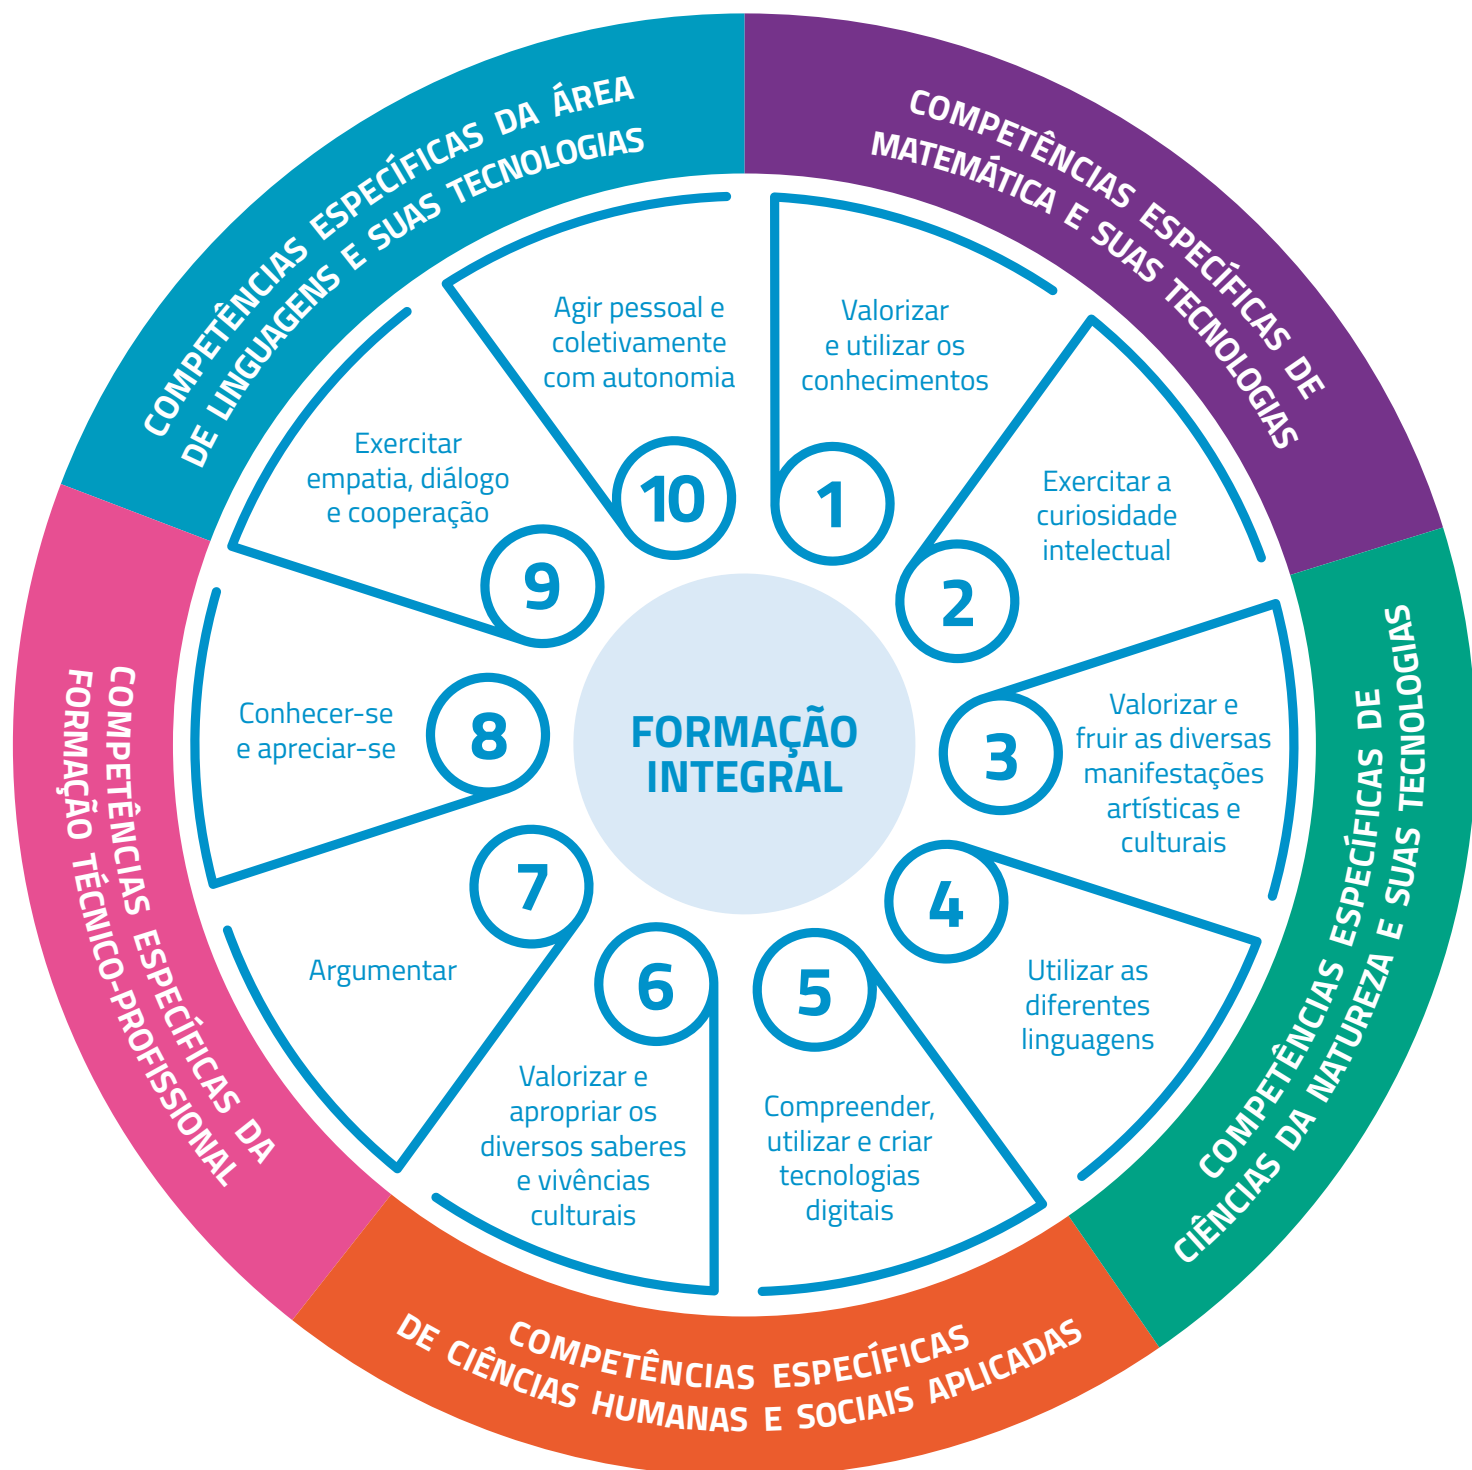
COMPETÊNCIAS ESPECÍFICAS DA ÁREA DE LINGUAGENS E SUAS TECNOLOGIAS

COMPETÊNCIAS ESPECÍFICAS DE MATEMÁTICA E SUAS TECNOLOGIAS

COMPETÊNCIAS ESPECÍFICAS DE CIÊNCIAS DA NATUREZA E SUAS TECNOLOGIAS

COMPETÊNCIAS ESPECÍFICAS DE CIÊNCIAS HUMANAS E SOCIAIS APLICADAS

COMPETÊNCIAS ESPECÍFICAS DA FORMAÇÃO TÉCNICO-PROFISSIONAL

FORMAÇÃO INTEGRAL

1
Valorizar e utilizar os conhecimentos

2
Exercitar a curiosidade intelectual

3
Valorizar e fruir as diversas manifestações artísticas e culturais

4
Utilizar as diferentes linguagens

5
Compreender, utilizar e criar tecnologias digitais

6
Valorizar e apropriar os diversos saberes e vivências culturais

7
Argumentar

8
Conhecer-se e apreciar-se

9
Exercitar empatia, diálogo e cooperação

10
Agir pessoal e coletivamente com autonomia